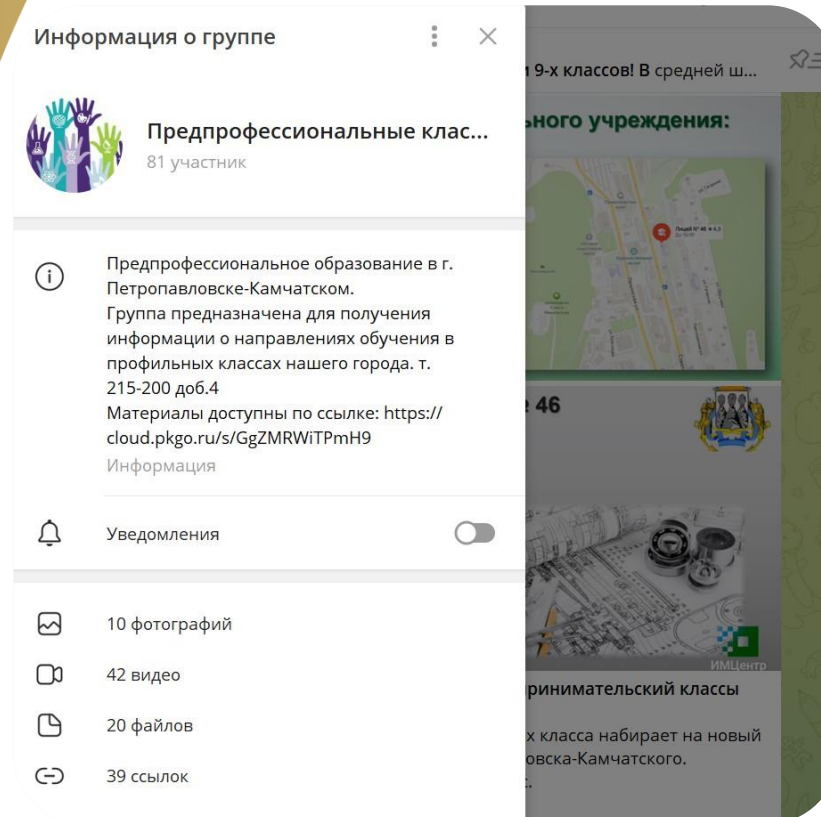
Информация о группе

Предпрофессиональные клас...
81 участник

Предпрофессиональное образование в г. Петропавловске-Камчатском.
Группа предназначена для получения информации о направлениях обучения в профильных классах нашего города. т. 215-200 доб.4
Материалы доступны по ссылке: https://cloud.pkgo.ru/s/GgZMRWiTPmH9
Информация

Уведомления

10 фотографий
42 видео
20 файлов
39 ссылок

и 9-х классов! В средней ш...
ьного учреждения:
Лицей № 46
е 46
ИМЦентр
ринимательский классы
х класса набирает на новый
овска-Камчатского.